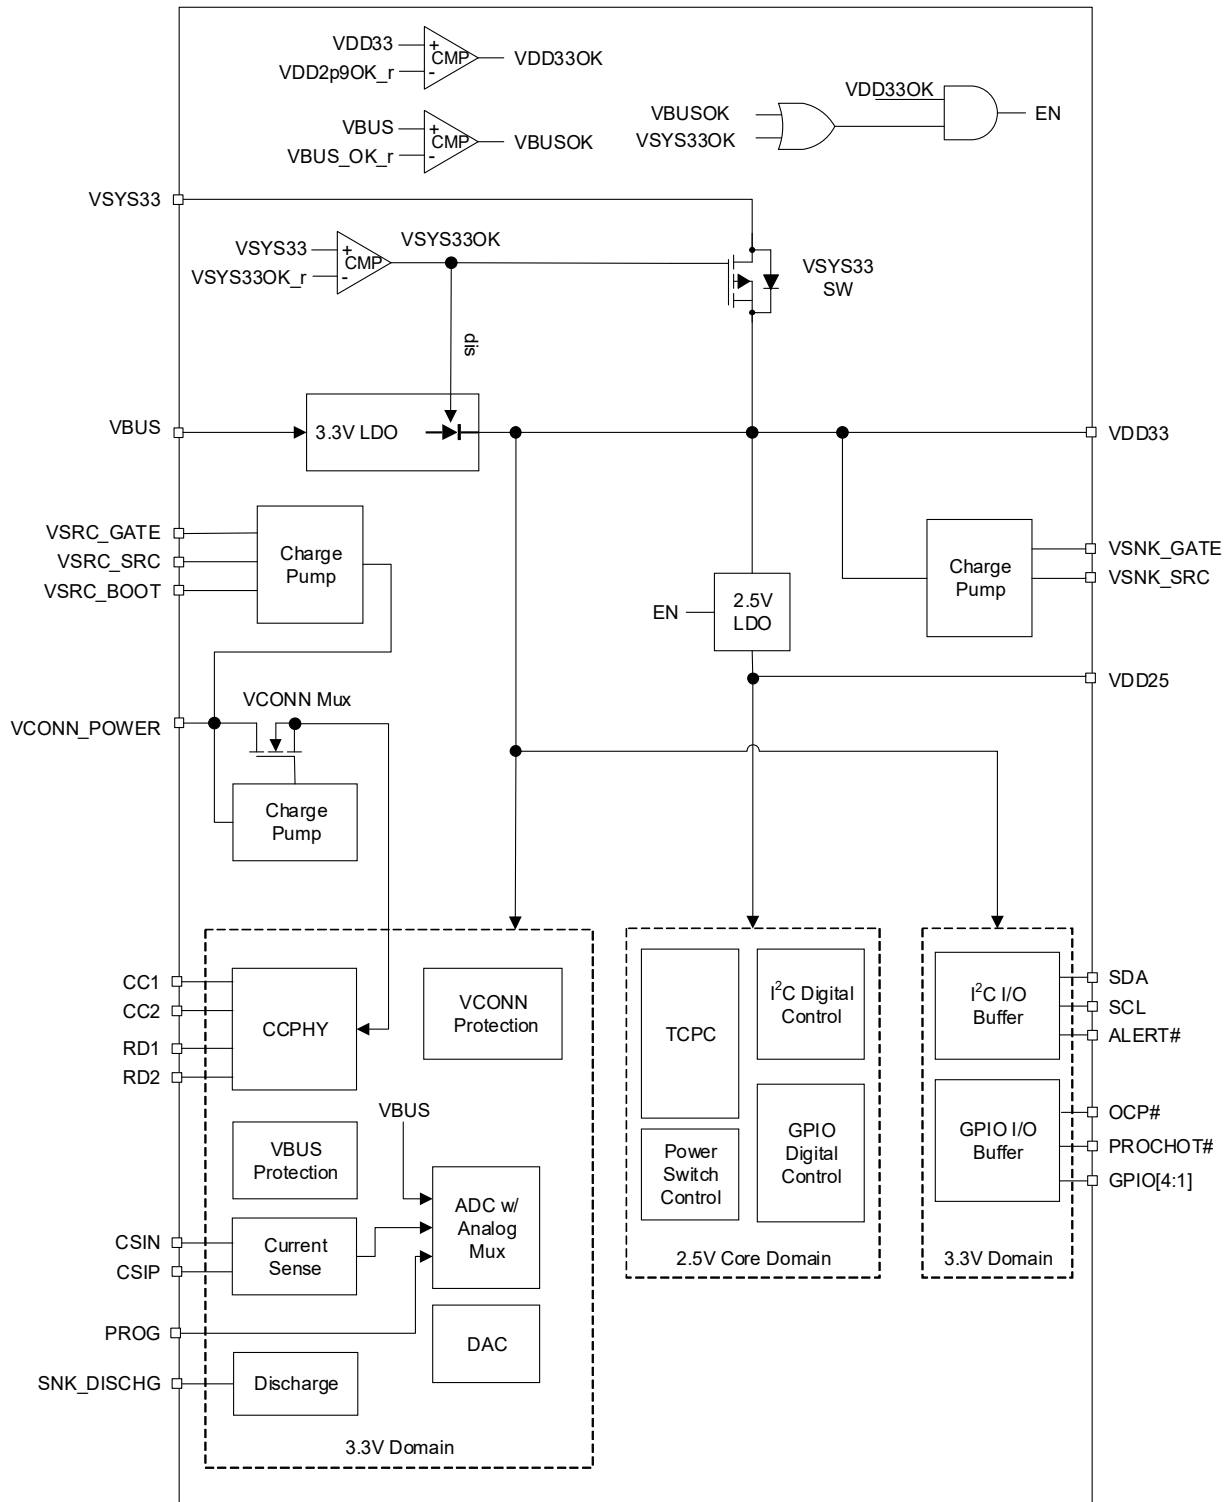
VDD33
VDD2p9OK_r
CMP
VDD33OK

VBUS
VBUS_OK_r
CMP
VBUSOK

VBUSOK
VSYS33OK
VDD33OK
EN

VSYS33

VSYS33
VSYS33OK_r
CMP
VSYS33OK

VSYS33
SW

dis

VBUS
3.3V LDO
VDD33

VSRC_GATE
VSRC_SRC
VSRC_BOOT
Charge Pump

EN
2.5V LDO

Charge Pump
VSNK_GATE
VSNK_SRC

VDD25

VCONN_POWER
VCONN Mux
Charge Pump

CC1
CC2
RD1
RD2
CCPHY
VCONN Protection
VBUS
VBUS Protection
ADC w/ Analog Mux
CSIN
CSIP
Current Sense
PROG
DAC
SNK_DISCHG
Discharge
3.3V Domain

TCPC
$I^2C$ Digital Control
Power Switch Control
GPIO Digital Control
2.5V Core Domain

$I^2C$ I/O Buffer
SDA
SCL
ALERT#
GPIO I/O Buffer
OCP#
PROCHOT#
GPIO[4:1]
3.3V Domain